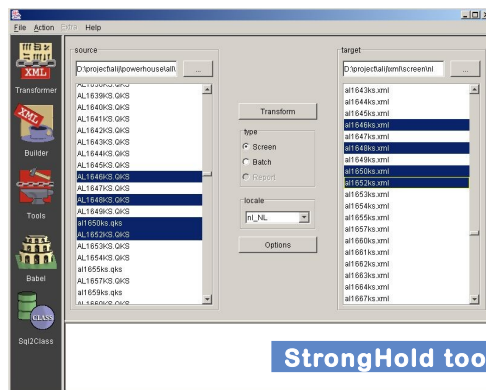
File Action Extra Help

XML
Transformer
Builder
Tools
Babel
CLASS
Sql2Class

source
D:\project\all\powerhouse\all\
...
AL1638KS.QKS
AL1639KS.QKS
AL1640KS.QKS
AL1641KS.QKS
AL1642KS.QKS
AL1643KS.QKS
AL1644KS.QKS
AL1645KS.QKS
AL1646KS.QKS
AL1647KS.QKS
AL1648KS.QKS
AL1649KS.QKS
al1650ks.qks
AL1652KS.QKS
AL1653KS.QKS
AL1654KS.QKS
al1655ks.qks
AL1657KS.QKS
al1659ks.qks

Transform
type
Screen
Batch
Report
locale
nl_NL
Options

target
D:\project\all\jsml\screen\nl
...
al1643ks.xml
al1644ks.xml
al1645ks.xml
al1646ks.xml
al1647ks.xml
al1648ks.xml
al1649ks.xml
al1650ks.xml
al1652ks.xml
al1653ks.xml
al1654ks.xml
al1655ks.xml
al1657ks.xml
al1660ks.xml
al1661ks.xml
al1662ks.xml
al1663ks.xml
al1664ks.xml
al1667ks.xml

StrongHold too